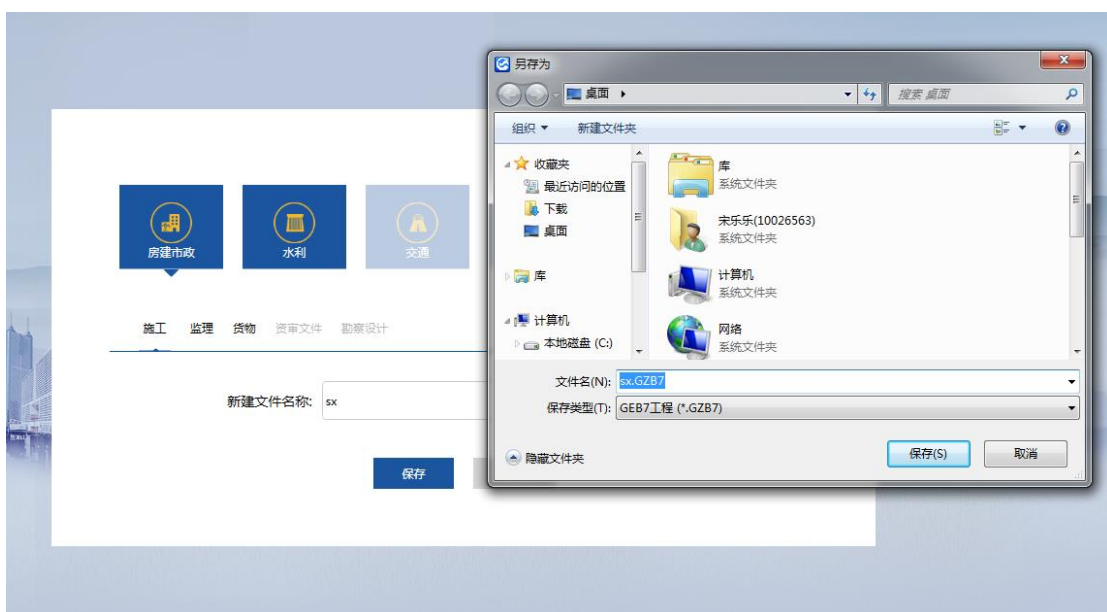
房建市政
水利
交通

施工 监理 货物 资审文件 勘察设计

新建文件名称: sx

保存

另存为
桌面 ▸
搜索 桌面
组织 ▾ 新建文件夹
收藏夹
最近访问的位置
下载
桌面
库
计算机
本地磁盘 (C:)

库
系统文件夹
宋乐乐(10026563)
系统文件夹
计算机
系统文件夹
网络
系统文件夹

文件名(N): sx.GZB7
保存类型(T): GEB7工程 (*.GZB7)
隐藏文件夹
保存(S)
取消